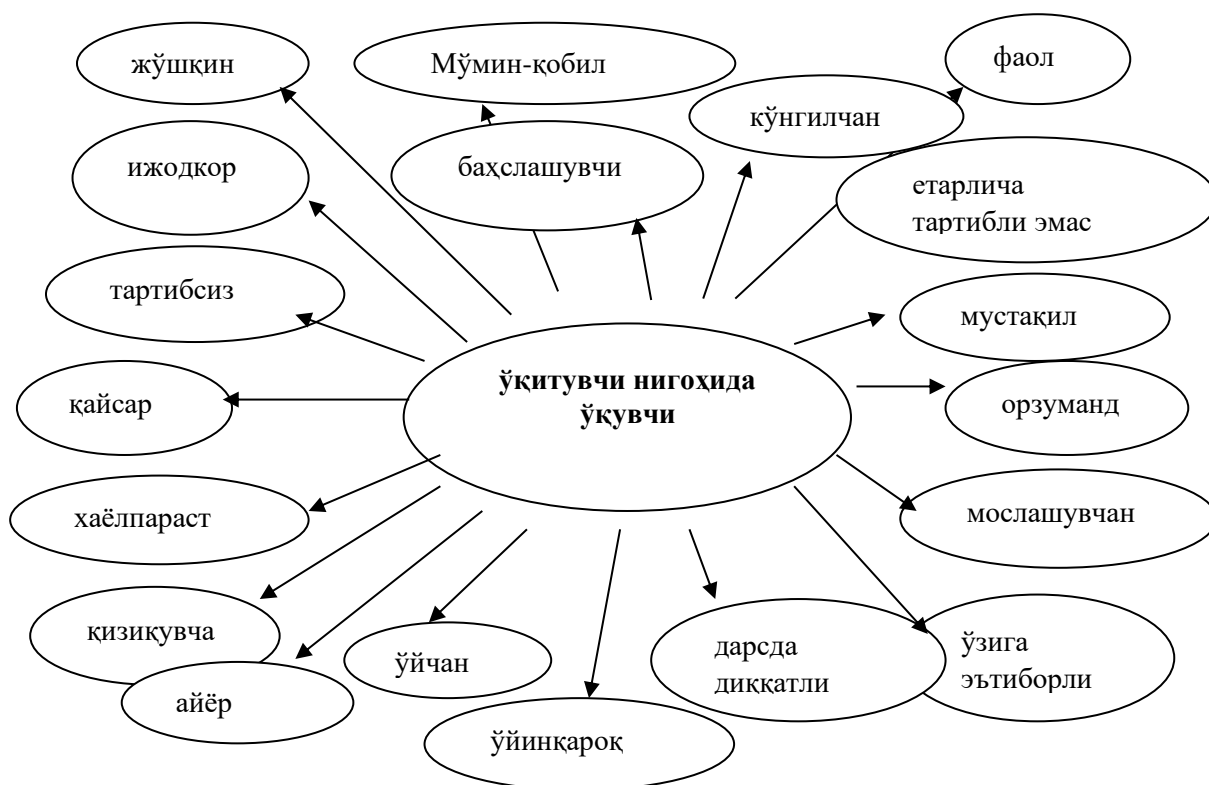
ўқитувчи нигоҳида ўқувчи

жўшқин

Мўмин-қобил

фаол

кўнгилчан

бахслашувчи

ижодкор

етарлича тартибли эмас

тартибсиз

мустақил

қайсар

орзуманд

хаёлпараст

мослашувчан

қизиқувча

айёр

ўйчан

ўйинқароқ

дарсда диққатли

ўзига эътиборли